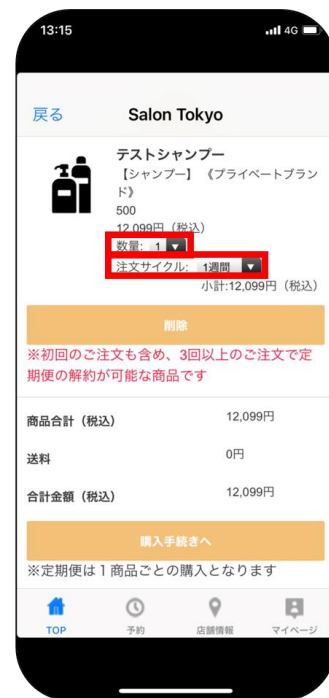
13:15 4G

戻る Salon Tokyo

テストシャンプー
【シャンプー】《プライベートブランド》
500
12,099円（税込）
数量: 1
注文サイクル: 1週間
小計:12,099円（税込）

削除

※初回のご注文も含め、3回以上のご注文で定期便の解約が可能な商品です

商品合計（税込） 12,099円

送料 0円

合計金額（税込） 12,099円

購入手続きへ

※定期便は1商品ごとの購入となります

TOP 予約 店舗情報 マイページ